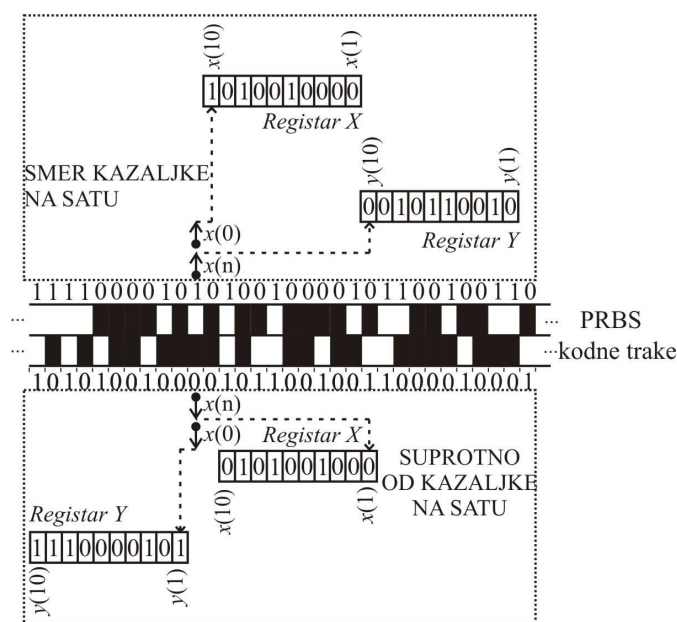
$x(10)$ $x(1)$

1 0 1 0 0 1 0 0 0 0

Registar X

SMER KAZALJKE NA SATU

$y(10)$ $y(1)$

0 0 1 0 1 1 0 0 1 0

$x(0)$

Registar Y

$x(n)$

1 1 1 1 0 0 0 0 1 0 1 0 1 0 0 1 0 0 0 0 1 0 1 1 0 0 1 0 0 1 1 0

... ... PRBS

... ...kodne trake

1 0 1 0 1 0 0 1 0 0 0 0 1 0 1 1 0 0 1 0 0 1 1 0 0 0 0 1 0 0 0 1

$x(n)$

$x(0)$ Registar X

0 1 0 1 0 0 1 0 0 0

SUPROTNO OD KAZALJKE NA SATU

$x(10)$ $x(1)$

Registar Y

1 1 1 0 0 0 0 1 0 1

$y(10)$ $y(1)$